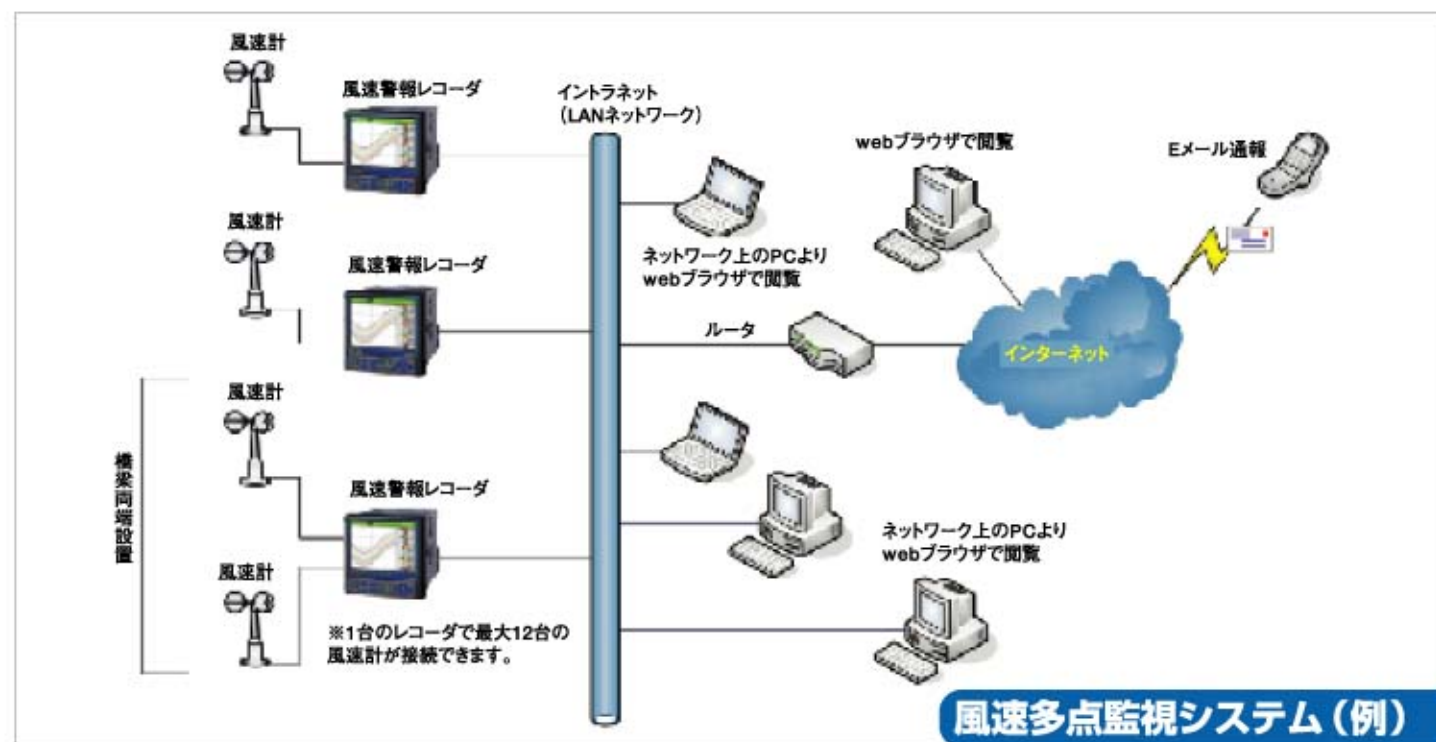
風速計

風速警報レコーダ

イントラネット
（LANネットワーク）

webブラウザで閲覧

Eメール通報

ネットワーク上のPCより
webブラウザで閲覧

風速計

風速警報レコーダ

ルータ

インターネット

風速計

橋梁両端設置

風速警報レコーダ

ネットワーク上のPCより
webブラウザで閲覧

風速計

※1台のレコーダで最大12台の風速計が接続できます。

風速多点監視システム（例）